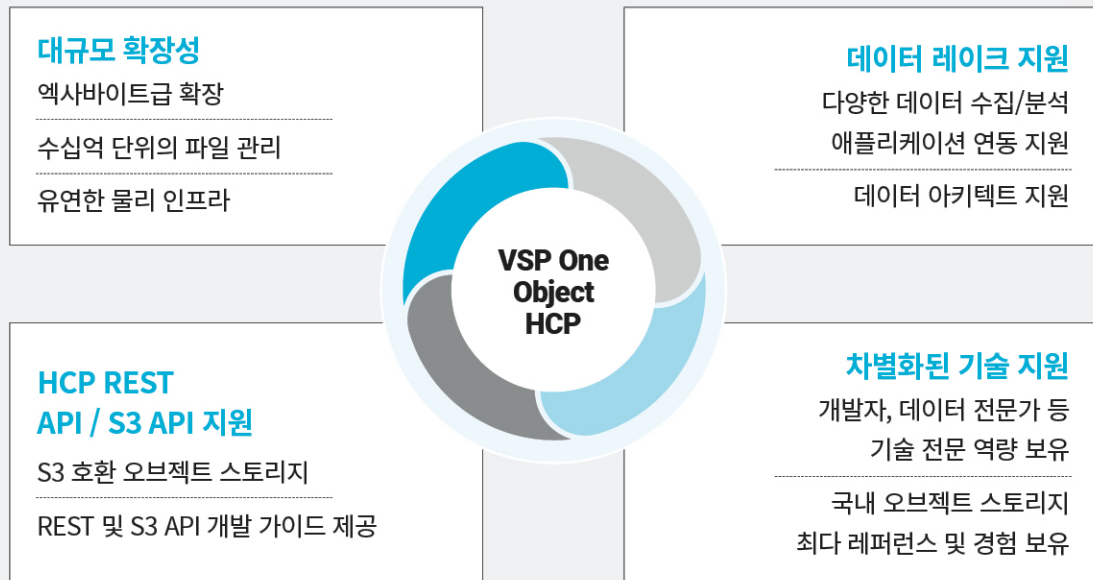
대규모 확장성

엑사바이트급 확장

수십억 단위의 파일 관리

유연한 물리 인프라

데이터 레이크 지원

다양한 데이터 수집/분석 애플리케이션 연동 지원

데이터 아키텍트 지원

VSP One Object HCP

HCP REST API / S3 API 지원

S3 호환 오브젝트 스토리지

REST 및 S3 API 개발 가이드 제공

차별화된 기술 지원

개발자, 데이터 전문가 등 기술 전문 역량 보유

국내 오브젝트 스토리지 최다 레퍼런스 및 경험 보유